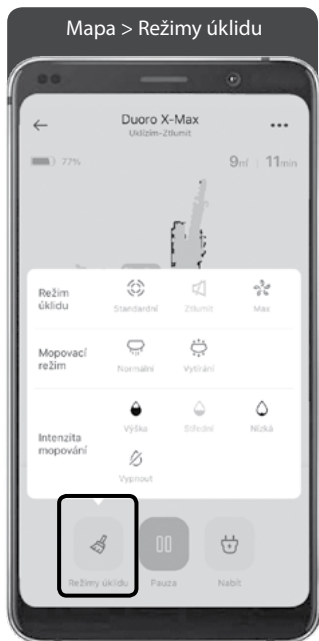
Mapa > Režimy úklidu

Duoro X-Max
Uklízím-Ztlumit

77%

9m² | 11min

Režim úklidu

Standardní

Ztlumit

Max

Mopovací režim

Normální

Vytírání

Intenzita mopování

Vysoká

Střední

Nízká

Vypnout

Režimy úklidu

Pauza

Nabít